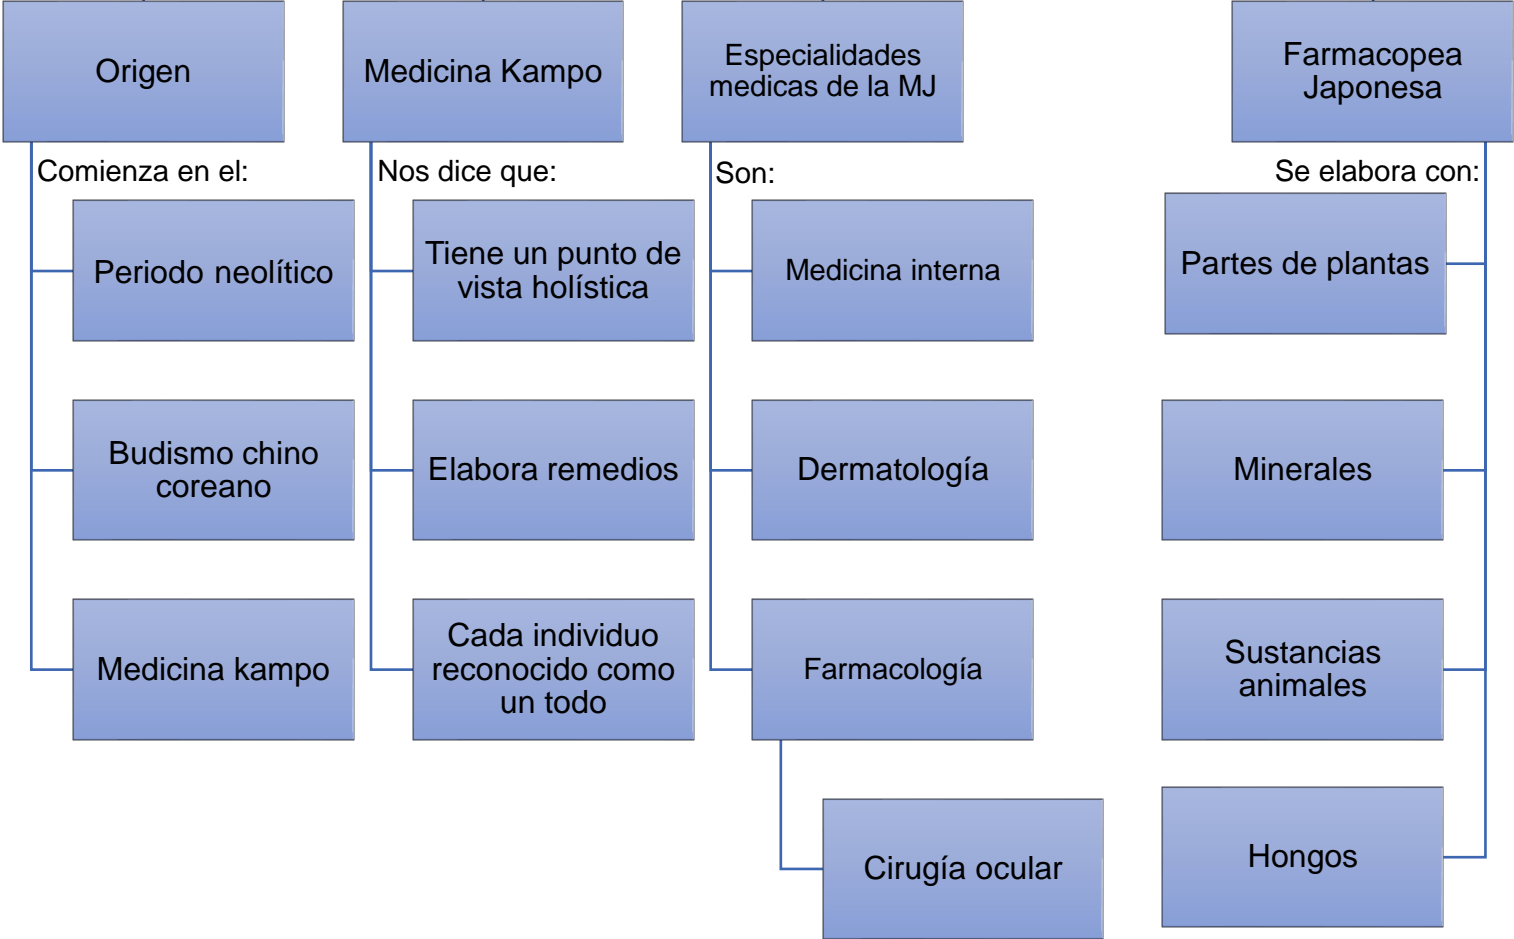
Origen

Comienza en el:

Periodo neolítico

Budismo chino coreano

Medicina kampo

Medicina Kampo

Nos dice que:

Tiene un punto de vista holística

Elabora remedios

Cada individuo reconocido como un todo

Especialidades medicas de la MJ

Son:

Medicina interna

Dermatología

Farmacología

Cirugía ocular

Farmacopea Japonesa

Se elabora con:

Partes de plantas

Minerales

Sustancias animales

Hongos